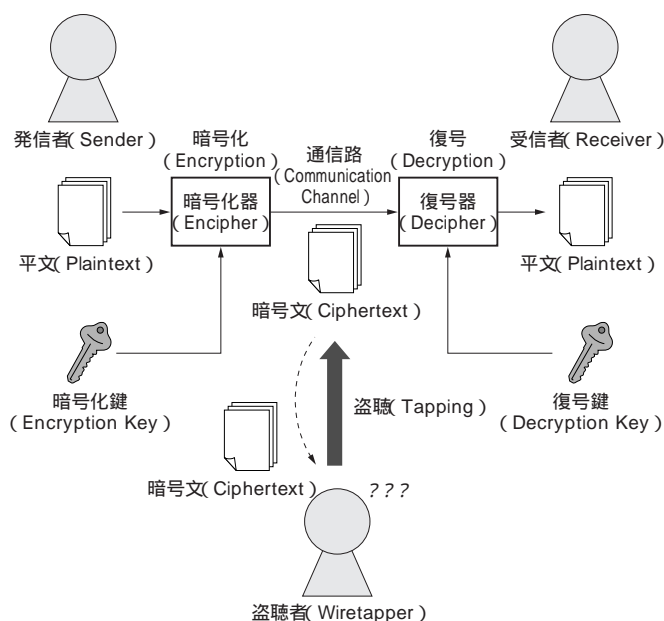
発信者( Sender )

受信者( Receiver )

暗号化
( Encryption )

通信路
( Communication Channel )

復号
( Decryption )

暗号化器
( Encipher )

復号器
( Decipher )

平文( Plaintext )

平文( Plaintext )

暗号文( Ciphertext )

暗号化鍵
( Encryption Key )

盗聴( Tapping )

復号鍵
( Decryption Key )

暗号文( Ciphertext )

? ? ?

盗聴者( Wiretapper )